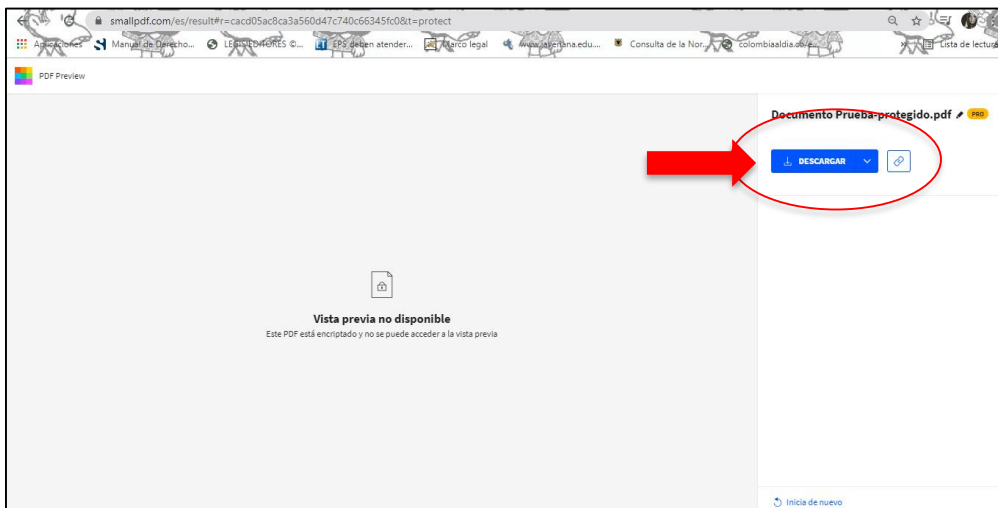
smallpdf.com/es/result#r=cacd05ac8ca3a560d47c740c66345fc0&t=protect

Aplicaciones Manual de Derecho... LEGIS EDITORES ©... EPS deben atender... Marco legal www.javeriana.edu... Consulta de la Nor... colombiaaldia.co/e... Lista de lectura

PDF Preview

Documento Prueba-protegido.pdf PRO

DESCARGAR

Vista previa no disponible

Este PDF está encriptado y no se puede acceder a la vista previa

Inicia de nuevo